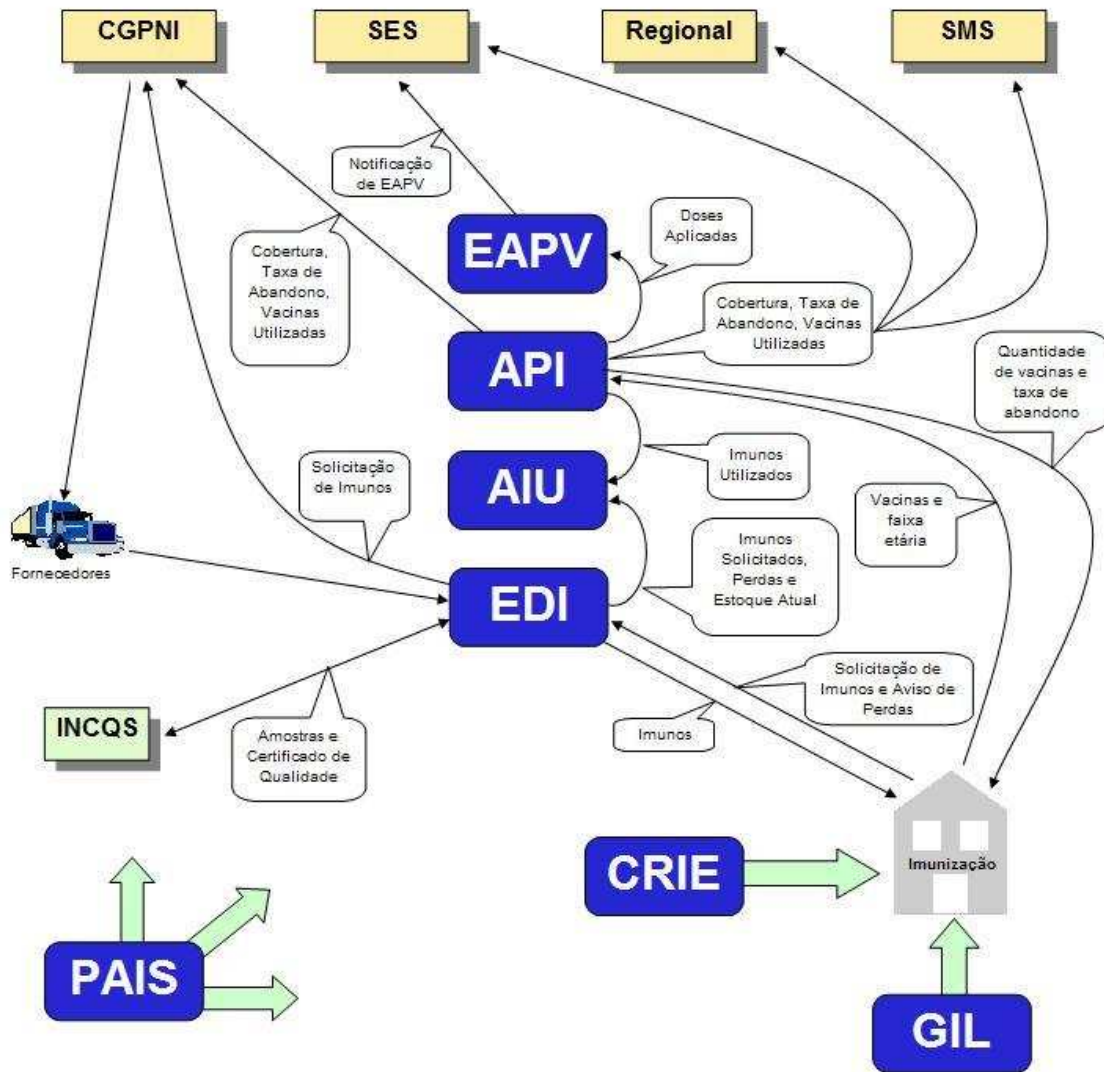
CGPNI

SES

Regional

SMS

Notificação de EAPV

Doses Aplicadas

EAPV

Cobertura, Taxa de Abandono, Vacinas Utilizadas

Cobertura, Taxa de Abandono, Vacinas Utilizadas

API

Quantidade de vacinas e taxa de abandono

Imunos Utilizados

AIU

Solicitação de Imunos

Vacinas e faixa etária

Fornecedores

Imunos Solicitados, Perdas e Estoque Atual

EDI

Solicitação de Imunos e Aviso de Perdas

INCQS

Imunos

Amostras e Certificado de Qualidade

CRIE

Imunização

PAIS

GIL